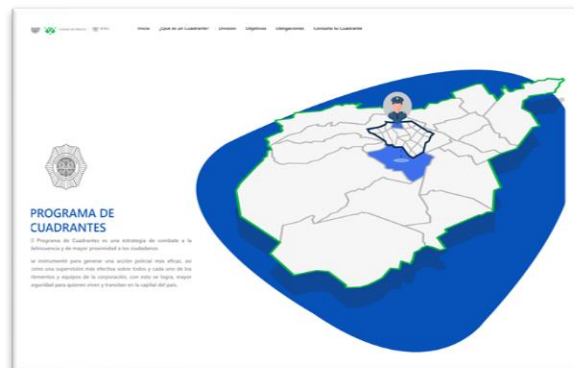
Inicio ¿Qué es un Cuadrante? División Objetivos Obligaciones Consulta tu Cuadrante

PROGRAMA DE CUADRANTES

El Programa de Cuadrantes es una estrategia de combate a la delincuencia y de mayor proximidad a los ciudadanos.

Se instrumentó para generar una acción policial más eficaz, así como una supervisión más efectiva sobre todos y cada uno de los elementos y equipos de la corporación, con esto se logra, mayor seguridad para quienes viven y transitan en la capital del país.